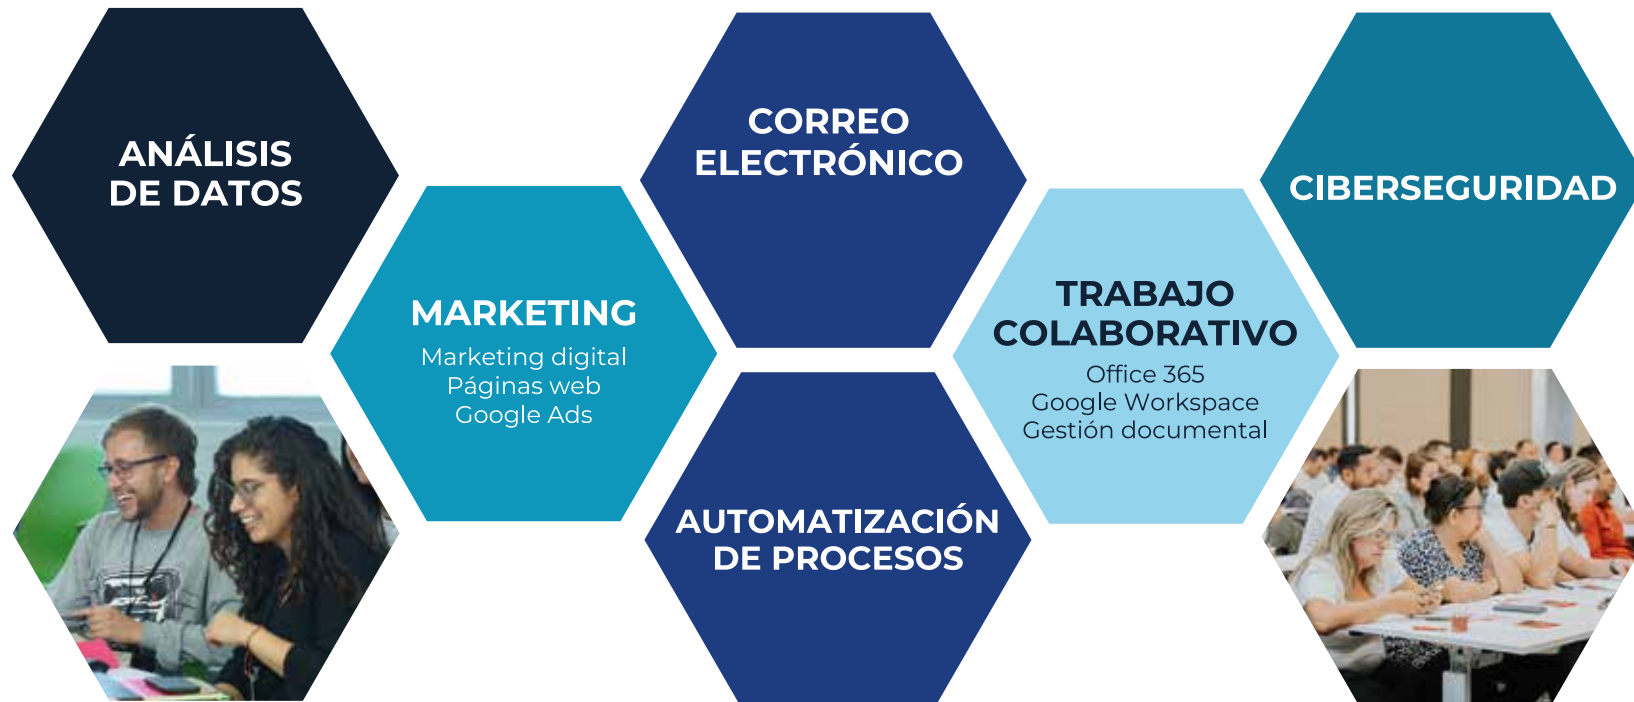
ANÁLISIS DE DATOS

MARKETING
Marketing digital
Páginas web
Google Ads

CORREO ELECTRÓNICO

AUTOMATIZACIÓN DE PROCESOS

TRABAJO COLABORATIVO
Office 365
Google Workspace
Gestión documental

CIBERSEGURIDAD